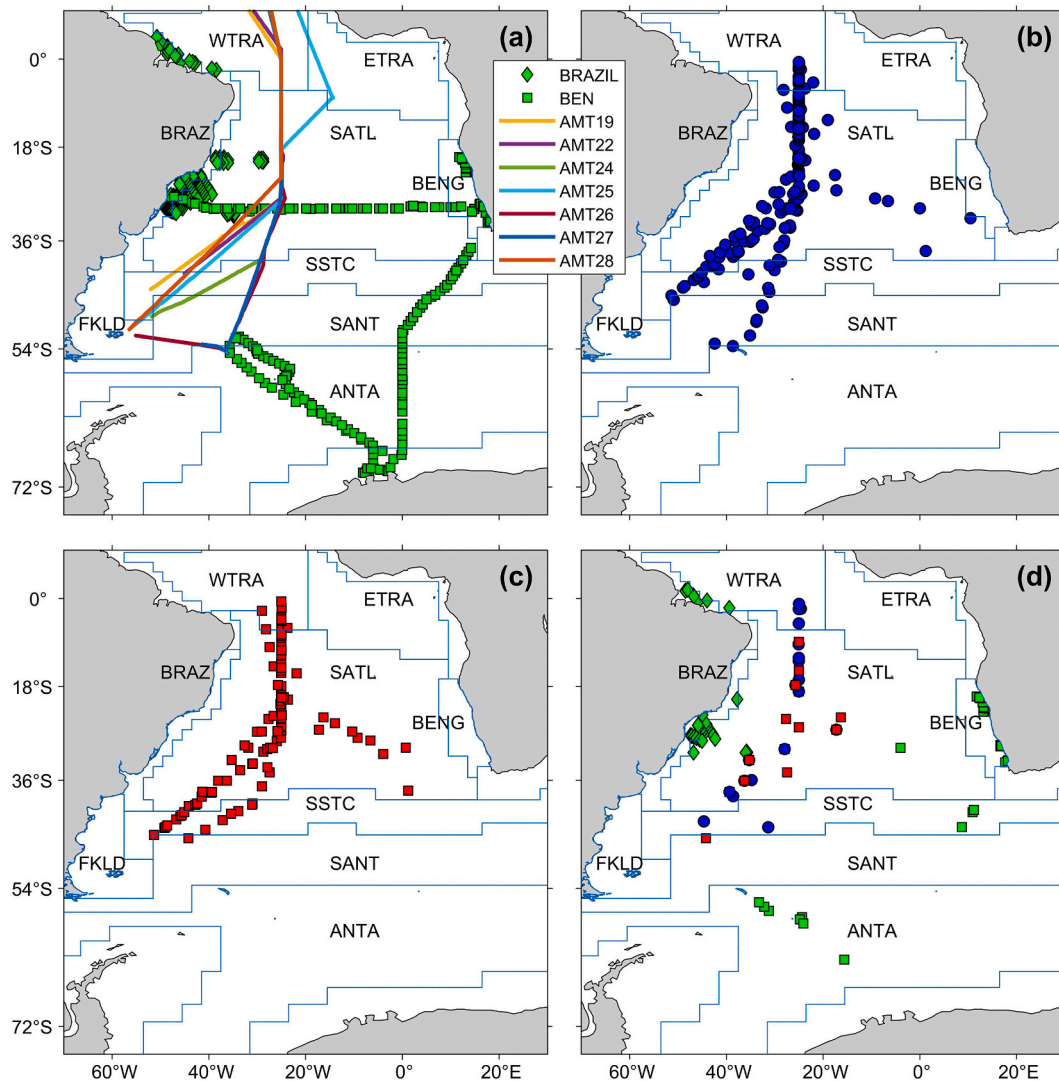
(a)
WTRA
ETRA
BRAZ
SATL
BENG
SSTC
FKLD
SANT
ANTA
0°
18°S
36°S
54°S
72°S
BRAZIL
BEN
AMT19
AMT22
AMT24
AMT25
AMT26
AMT27
AMT28

(b)
WTRA
ETRA
BRAZ
SATL
BENG
SSTC
FKLD
SANT
ANTA

(c)
WTRA
ETRA
BRAZ
SATL
BENG
SSTC
FKLD
SANT
ANTA
0°
18°S
36°S
54°S
72°S
60°W
40°W
20°W
0°
20°E

(d)
WTRA
ETRA
BRAZ
SATL
BENG
SSTC
FKLD
SANT
ANTA
60°W
40°W
20°W
0°
20°E